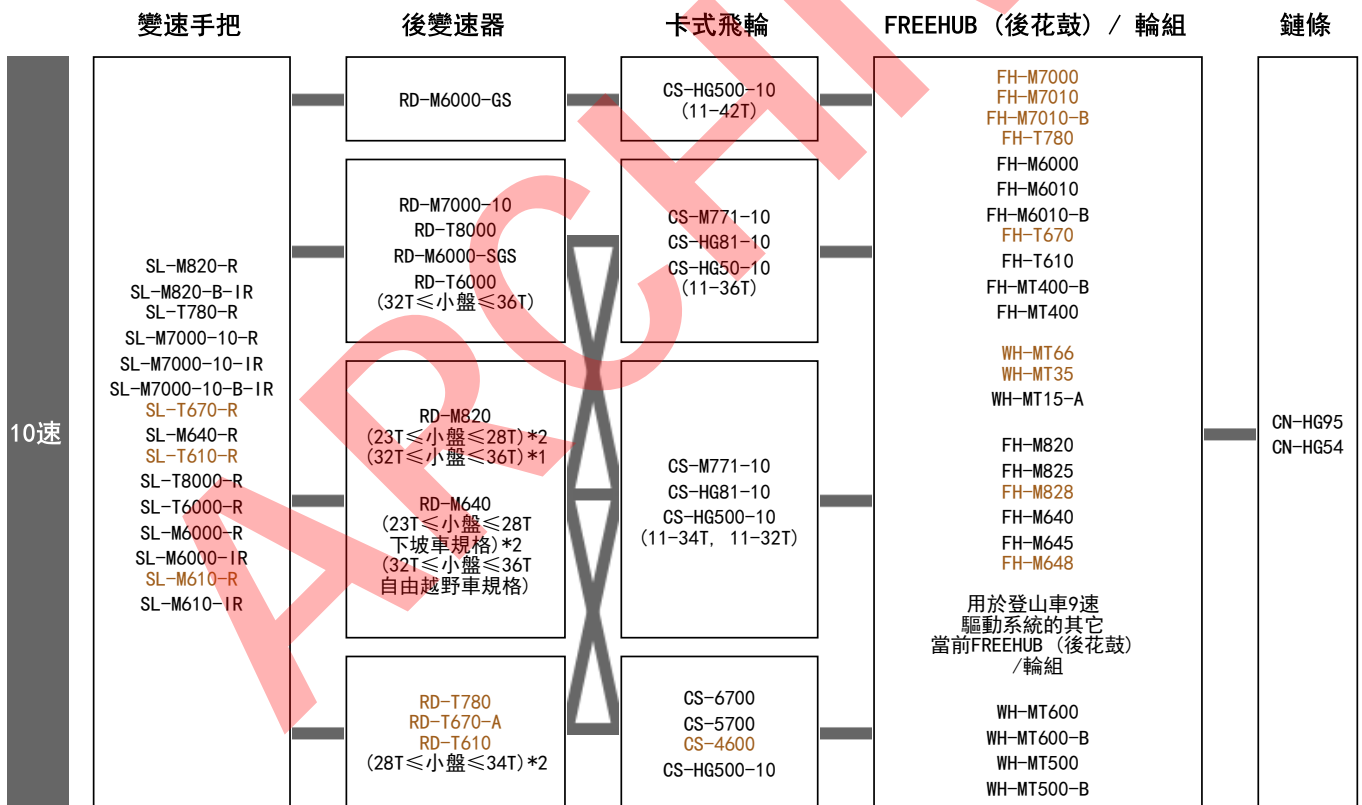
變速手把

後變速器

卡式飛輪

FREEHUB（後花鼓）/ 輪組

鏈條

10速

SL-M820-R
SL-M820-B-IR
SL-T780-R
SL-M7000-10-R
SL-M7000-10-IR
SL-M7000-10-B-IR
SL-T670-R
SL-M640-R
SL-T610-R
SL-T8000-R
SL-T6000-R
SL-M6000-R
SL-M6000-IR
SL-M610-R
SL-M610-IR

RD-M6000-GS

RD-M7000-10
RD-T8000
RD-M6000-SGS
RD-T6000
(32T≦小盤≦36T)

RD-M820
(23T≦小盤≦28T)*2
(32T≦小盤≦36T)*1

RD-M640
(23T≦小盤≦28T
下坡車規格)*2
(32T≦小盤≦36T
自由越野車規格)

RD-T780
RD-T670-A
RD-T610
(28T≦小盤≦34T)*2

CS-HG500-10
(11-42T)

CS-M771-10
CS-HG81-10
CS-HG50-10
(11-36T)

CS-M771-10
CS-HG81-10
CS-HG500-10
(11-34T, 11-32T)

CS-6700
CS-5700
CS-4600
CS-HG500-10

FH-M7000
FH-M7010
FH-M7010-B
FH-T780
FH-M6000
FH-M6010
FH-M6010-B
FH-T670
FH-T610
FH-MT400-B
FH-MT400

WH-MT66
WH-MT35
WH-MT15-A

FH-M820
FH-M825
FH-M828
FH-M640
FH-M645
FH-M648

用於登山車9速
驅動系統的其它
當前FREEHUB（後花鼓）
/輪組

WH-MT600
WH-MT600-B
WH-MT500
WH-MT500-B

CN-HG95
CN-HG54

ARCHIVE